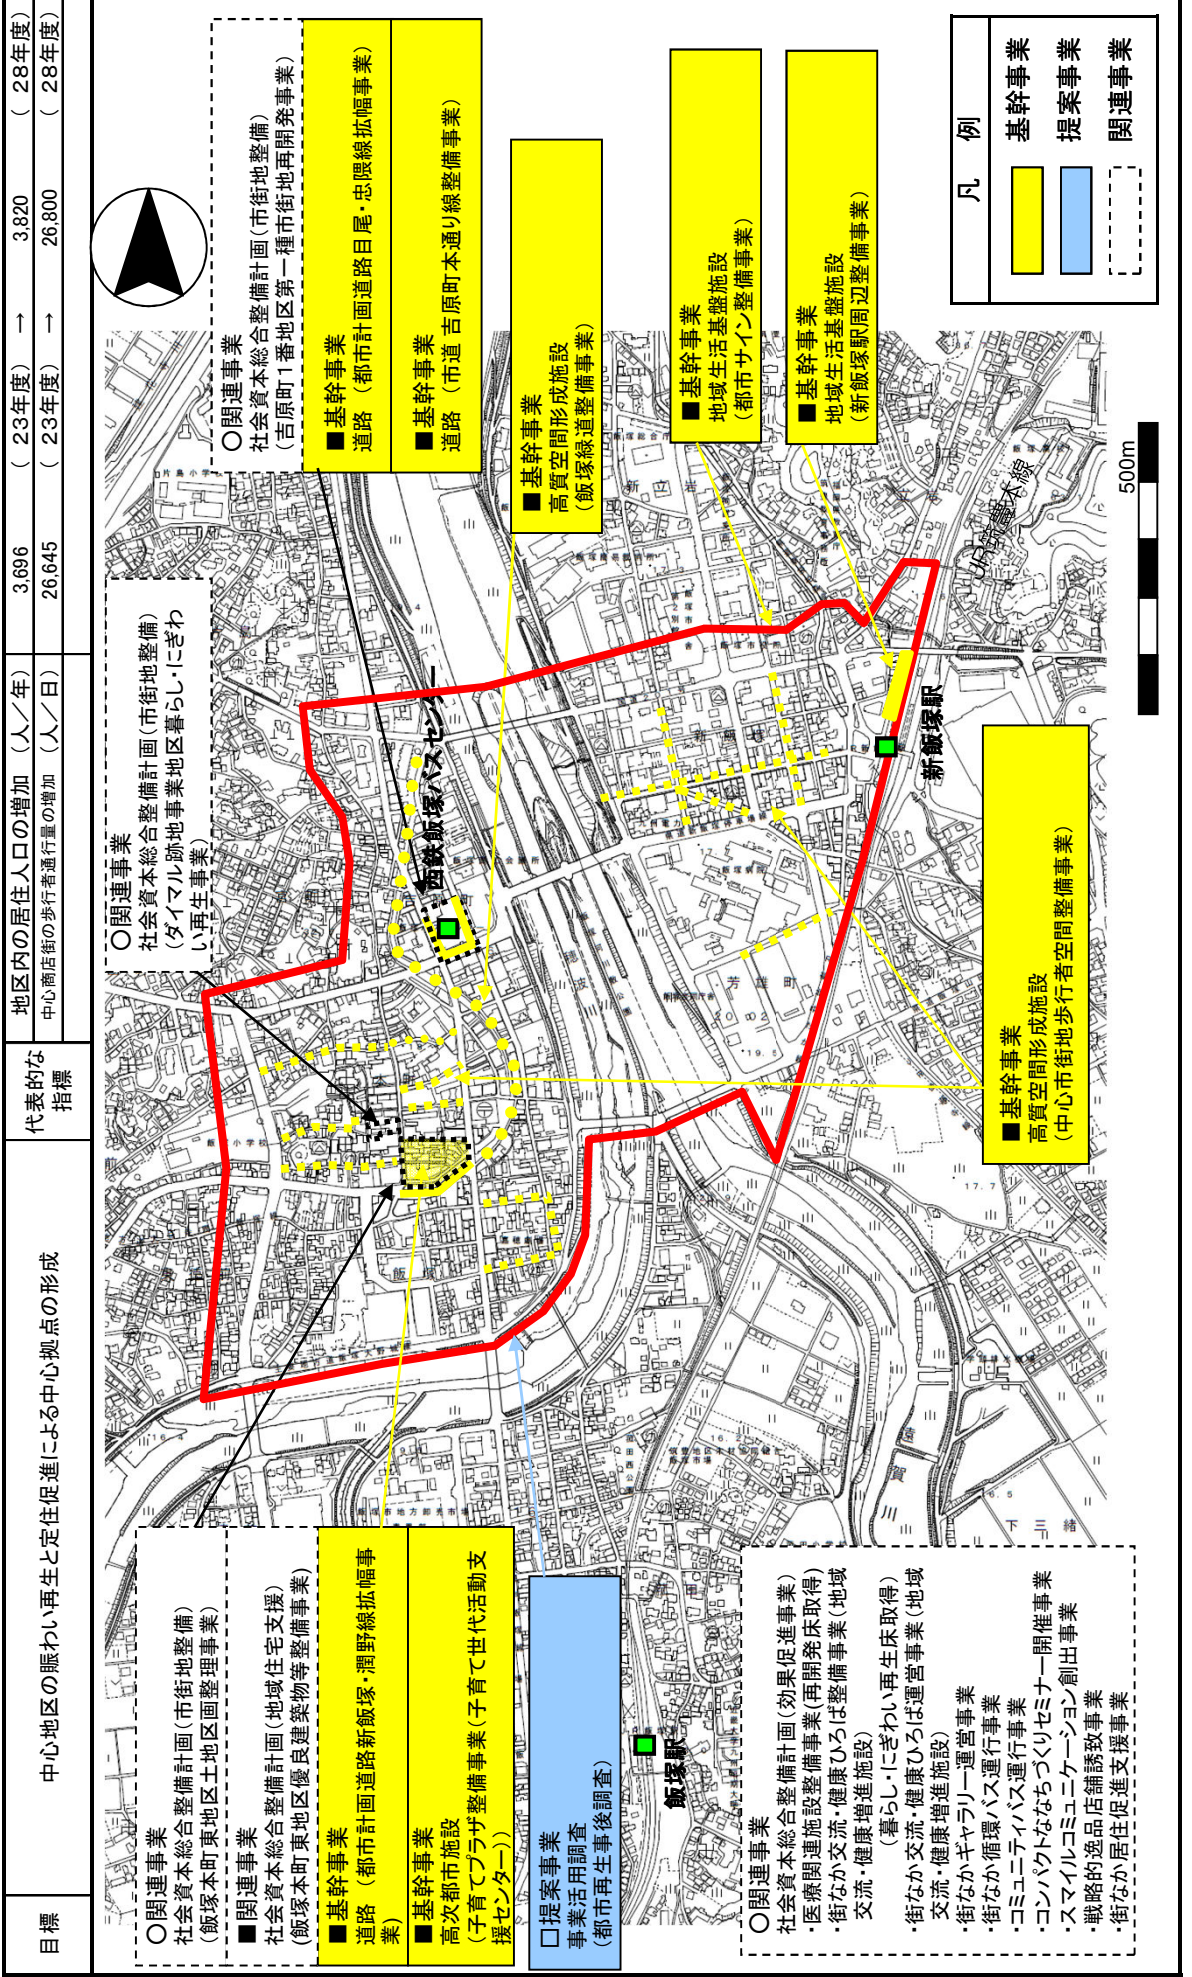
目標
中心地区の賑わい再生と定住促進による中心拠点の形成

代表的な指標
地区内の居住人口の増加（人／年）　3,696（23年度）→ 3,820（28年度）
中心商店街の歩行者通行量の増加（人／日）　26,645（23年度）→ 26,800（28年度）

凡例
基幹事業
提案事業
関連事業

○関連事業
社会資本総合整備計画（市街地整備）
（吉原町1番地区第一種市街地再開発事業）

■基幹事業
道路（都市計画道路目尾・忠隈線拡幅事業）

■基幹事業
道路（市道 吉原町本通り線整備事業）

■基幹事業
高質空間形成施設
（飯塚緑道整備事業）

■基幹事業
地域生活基盤施設
（都市サイン整備事業）

■基幹事業
地域生活基盤施設
（新飯塚駅周辺整備事業）

○関連事業
社会資本総合整備計画（市街地整備）
（ダイマル跡地事業地区暮らし・にぎわい再生事業）

西鉄飯塚バスセンター

新飯塚駅

JR筑豊本線

500m

■基幹事業
高質空間形成施設
（中心市街地歩行者空間整備事業）

○関連事業
社会資本総合整備計画（市街地整備）
（飯塚本町東地区土地区画整理事業）

■関連事業
社会資本総合整備計画（地域住宅支援）
（飯塚本町東地区優良建築物等整備事業）

■基幹事業
道路（都市計画道路新飯塚・潤野線拡幅事業）

■基幹事業
高次都市施設
（子育てプラザ整備事業（子育て世代活動支援センター））

□提案事業
事業活用調査
（都市再生事後調査）

飯塚駅

○関連事業
社会資本総合整備計画（効果促進事業）
・医療関連施設整備事業（再開発床取得）
・街なか交流・健康ひろば整備事業（地域交流・健康増進施設）
（暮らし・にぎわい再生床取得）
・街なか交流・健康ひろば運営事業（地域交流・健康増進施設）
・街なかギャラリー運営事業
・街なか循環バス運行事業
・コミュニティバス運行事業
・コンパクトなまちづくりセミナー開催事業
・スマイルコミュニケーション創出事業
・戦略的逸品店舗誘致事業
・街なか居住促進支援事業